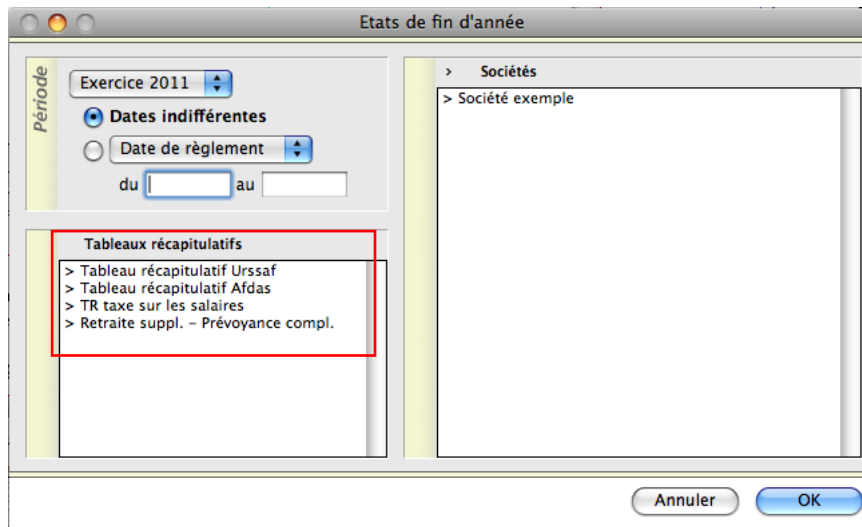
Etats de fin d'année

Période

Exercice 2011

Dates indifférentes

Date de règlement

du au

> Sociétés

> Société exemple

Tableaux récapitulatifs

> Tableau récapitulatif Urssaf
> Tableau récapitulatif Afdas
> TR taxe sur les salaires
> Retraite suppl. - Prévoyance compl.

Annuler

OK